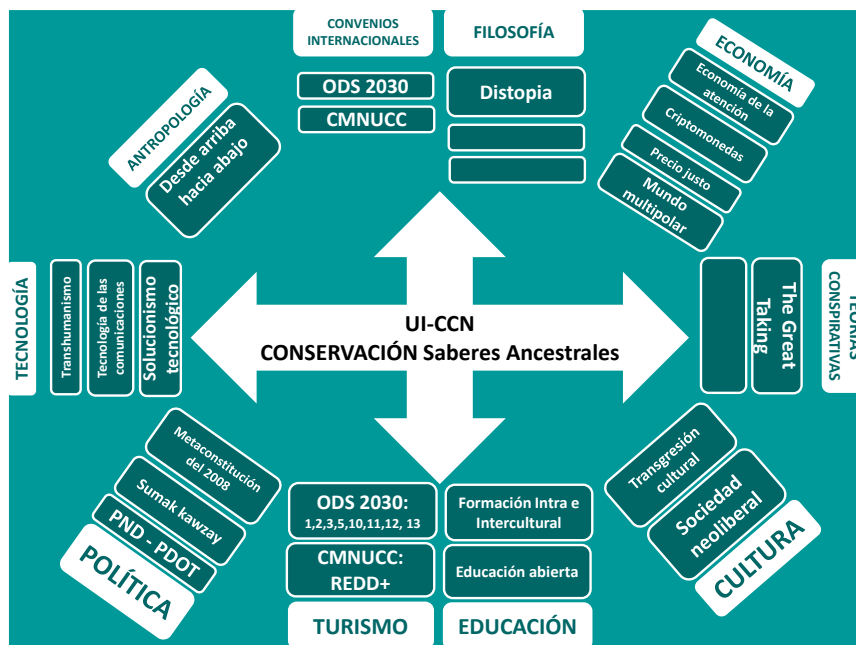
CONVENIOS INTERNACIONALES

FILOSOFÍA

ODS 2030

CMNUCC

Distopia

ECONOMÍA

Economía de la atención

Criptomonedas

Precio justo

Mundo multipolar

ANTROPOLOGÍA

Desde arriba hacia abajo

TECNOLOGÍA

Transhumanismo

Tecnología de las comunicaciones

Solucionismo tecnológico

UI-CCN
CONSERVACIÓN Saberes Ancestrales

The Great Taking

TEORÍAS CONSPIRATIVAS

Metaconstitución del 2008

Sumak kawzay

PND - PDOT

POLÍTICA

ODS 2030: 1,2,3,5,10,11,12, 13

CMNUCC: REDD+

TURISMO

Formación Intra e Intercultural

Educación abierta

EDUCACIÓN

Transgresión cultural

Sociedad neoliberal

CULTURA